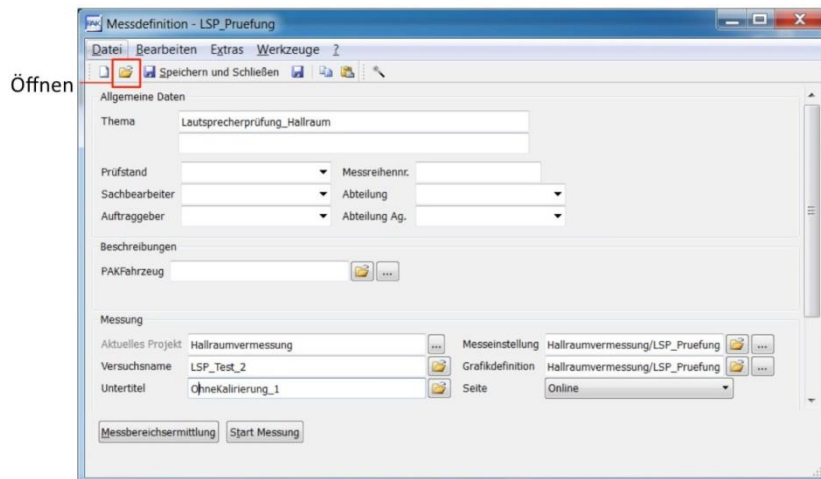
Messdefinition - LSP_Pruefung

Datei Bearbeiten Extras Werkzeuge ?

Öffnen

Speichern und Schließen

Allgemeine Daten

Thema Lautsprecherprüfung_Hallraum

Prüfstand

Messreihennr.

Sachbearbeiter

Abteilung

Auftraggeber

Abteilung Ag.

Beschreibungen

PAKFahrzeug

...

Messung

Aktuelles Projekt Hallraumvermessung

...

Messeinstellung Hallraumvermessung/LSP_Pruefung

...

Versuchsname LSP_Test_2

Grafikdefinition Hallraumvermessung/LSP_Pruefung

...

Untertitel OhneKalirierung_1

Seite Online

Messbereichsermittlung Start Messung